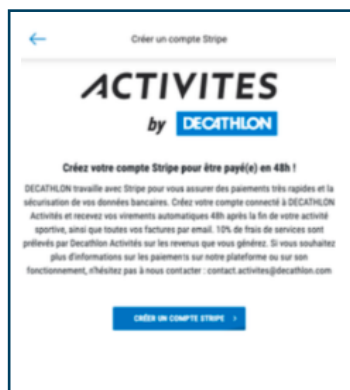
Créer un compte Stripe

ACTIVITES
by DECATHLON

Créez votre compte Stripe pour être payé(e) en 48h !

DECATHLON travaille avec Stripe pour vous assurer des paiements très rapides et la sécurisation de vos données bancaires. Créez votre compte connecté à DECATHLON Activités et recevez vos virements automatiques 48h après la fin de votre activité sportive, ainsi que toutes vos factures par email. 10% de frais de services sont prélevés par Decathlon Activités sur les revenus que vous générez. Si vous souhaitez plus d'informations sur les paiements sur notre plateforme ou sur son fonctionnement, n'hésitez pas à nous contacter : contact.activites@decathlon.com

CRÉER UN COMPTE STRIPE >